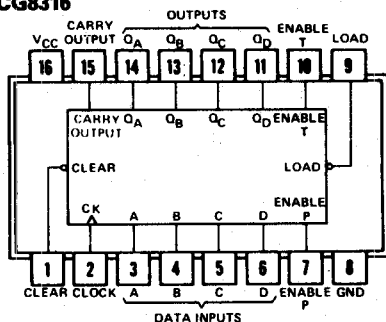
CG8316

OUTPUTS

$V_{CC}$ CARRY OUTPUT $Q_A$ $Q_B$ $Q_C$ $Q_D$ ENABLE T LOAD

16 15 14 13 12 11 10 9

CARRY OUTPUT $Q_A$ $Q_B$ $Q_C$ $Q_D$ ENABLE T

CLEAR

LOAD

ENABLE P

CK A B C D

1 2 3 4 5 6 7 8

CLEAR CLOCK A B C D ENABLE P GND

DATA INPUTS